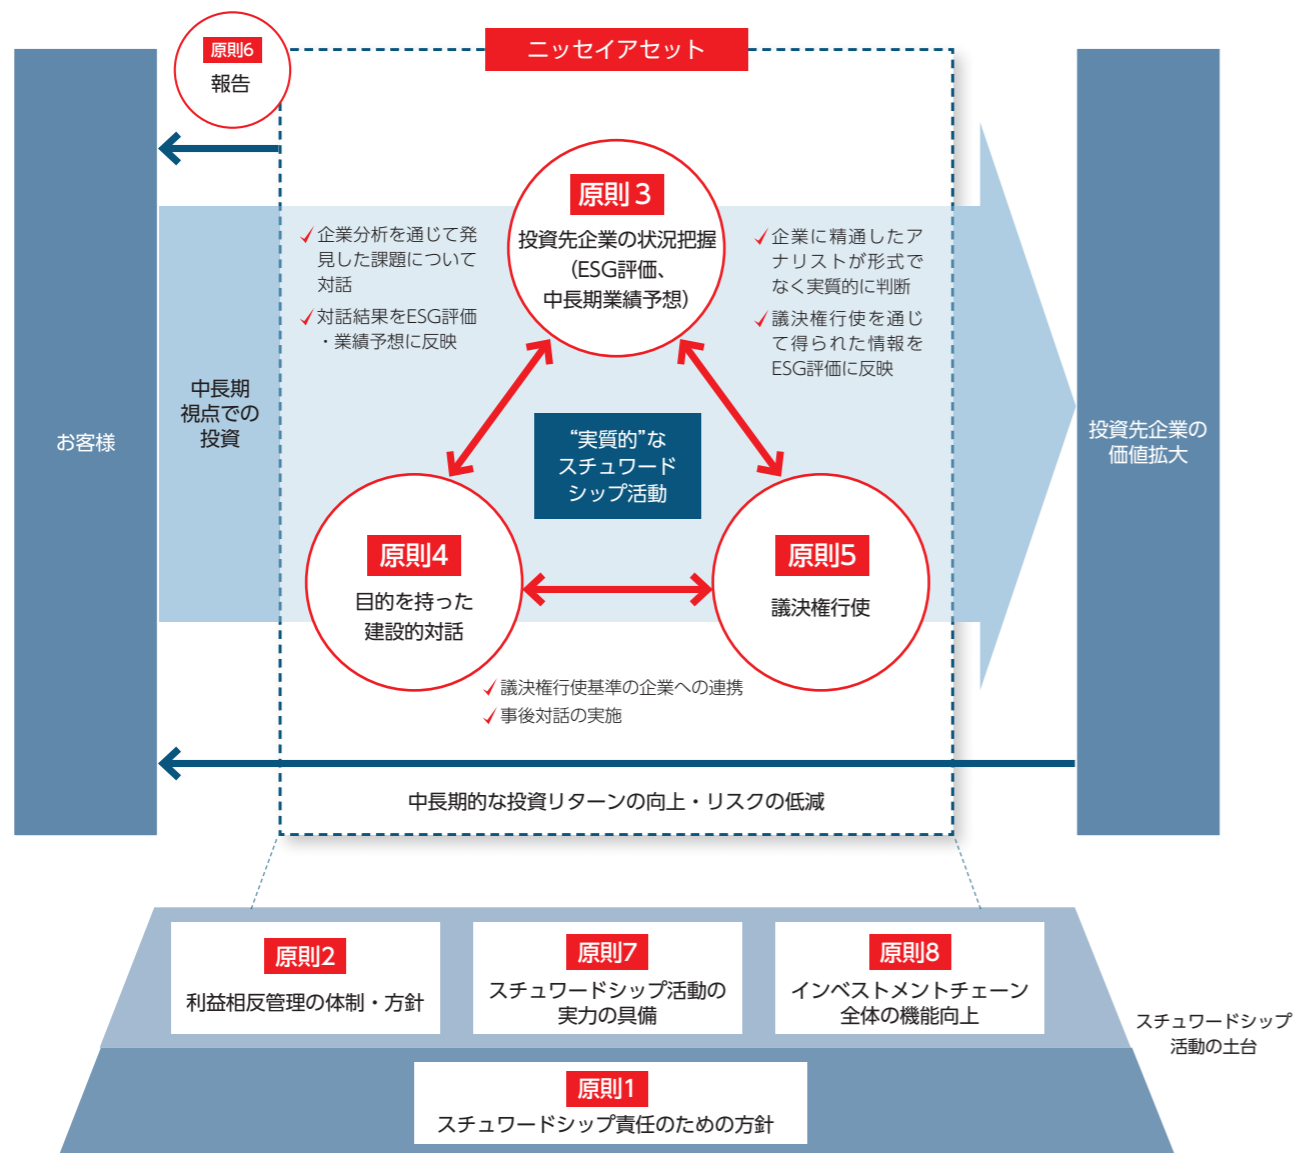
原則6
報告

ニッセイアセット

お客様

中長期
視点での
投資

原則３
投資先企業の状況把握
(ESG評価、
中長期業績予想)

企業分析を通じて発見した課題について対話
対話結果をESG評価・業績予想に反映

企業に精通したアナリストが形式でなく実質的に判断
議決権行使を通じて得られた情報をESG評価に反映

“実質的”な
スチュワード
シップ活動

原則4
目的を持った
建設的対話

原則5
議決権行使

議決権行使基準の企業への連携
事後対話の実施

投資先企業の
価値拡大

中長期的な投資リターンの向上・リスクの低減

原則2
利益相反管理の体制・方針

原則7
スチュワードシップ活動の
実力の具備

原則8
インベストメントチェーン
全体の機能向上

スチュワードシップ
活動の土台

原則1
スチュワードシップ責任のための方針